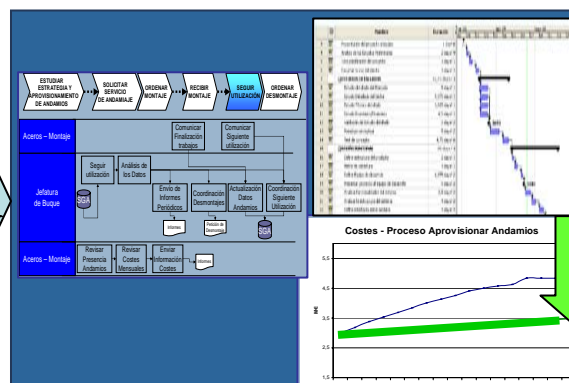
ESTUDIAR ESTRATEGIA Y APROVISIONAMIENTO DE ANDAMIOS

SOLICITAR SERVICIO DE ANDAMIAJE

ORDENAR MONTAJE

RECIBIR MONTAJE

SEGUIR UTILIZACIÓN

ORDENAR DESMONTAJE

Aceros – Montaje

Comunicar Finalización trabajos

Comunicar Siguiente utilización

Jefatura de Buque

Seguir utilización

SGA

Análisis de los Datos

Envío de Informes Periódicos

Informes

Coordinación Desmontajes

Petición de desmontaje

Actualización Datos Andamios

SGA

Coordinación Siguiente Utilización

Aceros – Montaje

Revisar Presencia Andamios

Revisar Costes Mensuales

Enviar Información Costes

Informes

Costes - Proceso Aprovisionar Andamios

5,5

4,5

3,5

2,5

1,5